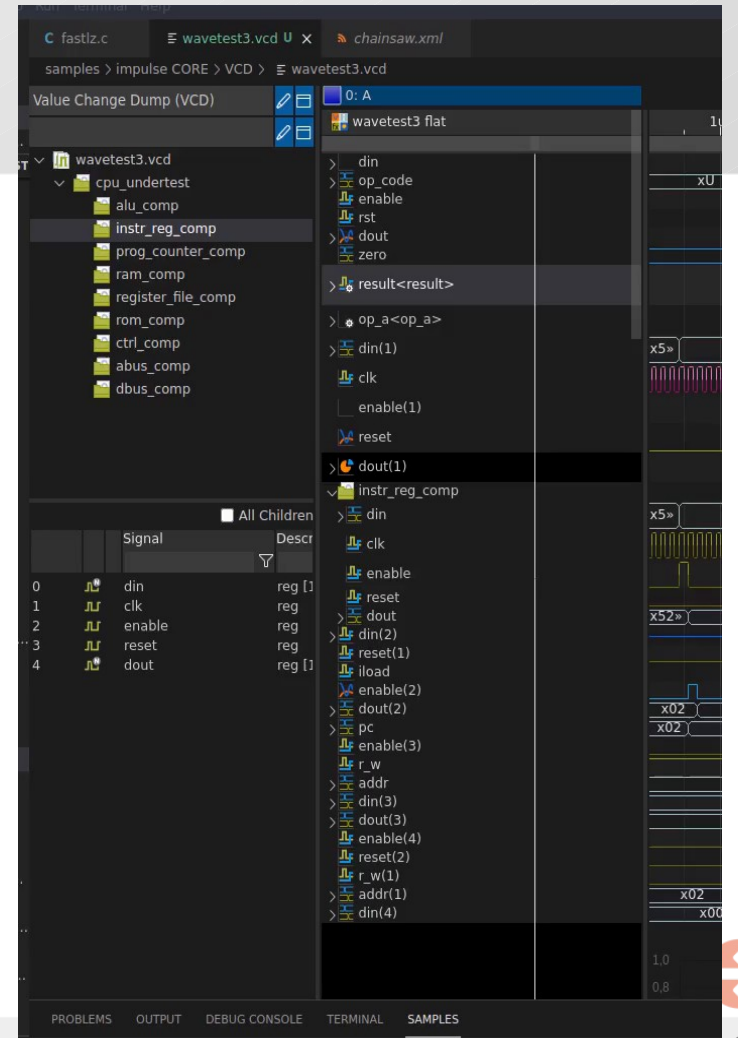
Run Terminal Help

C fastlz.c ≡ wavetest3.vcd U × chainsaw.xml

samples > impulse CORE > VCD > ≡ wavetest3.vcd

Value Change Dump (VCD)

wavetest3.vcd
cpu_undertest
alu_comp
instr_reg_comp
prog_counter_comp
ram_comp
register_file_comp
rom_comp
ctrl_comp
abus_comp
dbus_comp

All Children

| | | Signal | Descr |
|---|---|---|---|
| 0 | | din | reg [1 |
| 1 | | clk | reg |
| 2 | | enable | reg |
| 3 | | reset | reg |
| 4 | | dout | reg [1 |

0: A

wavetest3 flat

din
op_code
enable
rst
dout
zero
result<result>
op_a<op_a>
din(1)
clk
enable(1)
reset
dout(1)
instr_reg_comp
din
clk
enable
reset
dout
din(2)
reset(1)
iload
enable(2)
dout(2)
pc
enable(3)
r_w
addr
din(3)
dout(3)
enable(4)
reset(2)
r_w(1)
addr(1)
din(4)

1u
xU
x5»
x5»
x52»
x02
x02
x02
x00
1,0
0,8

PROBLEMS OUTPUT DEBUG CONSOLE TERMINAL SAMPLES